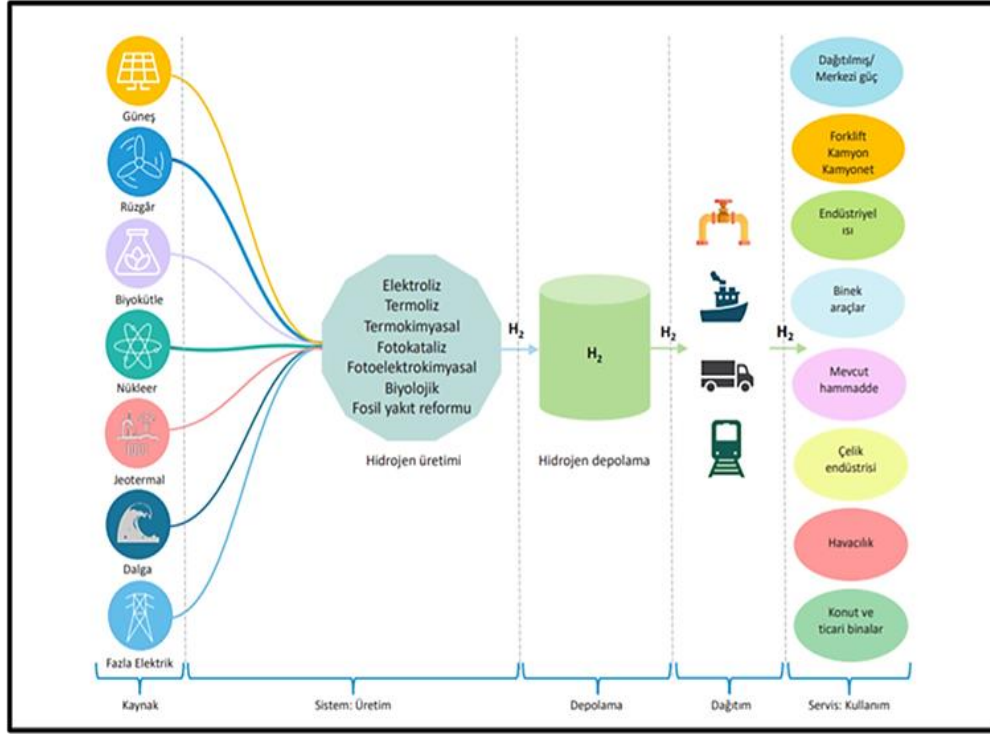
Güneş

Rüzgâr

Biyokütle

Nükleer

Jeotermal

Dalga

Fazla Elektrik

Elektroliz
Termoliz
Termokimyasal
Fotokataliz
Fotoelektrokimyasal
Biyolojik
Fosil yakıt reformu

Hidrojen üretimi

$H_2$

$H_2$

Hidrojen depolama

$H_2$

$H_2$

Dağıtılmış/ Merkezi güç

Forklift Kamyon Kamyonet

Endüstriyel ısı

Binek araçlar

Mevcut hammadde

Çelik endüstrisi

Havacılık

Konut ve ticari binalar

Kaynak

Sistem: Üretim

Depolama

Dağıtım

Servis: Kullanım